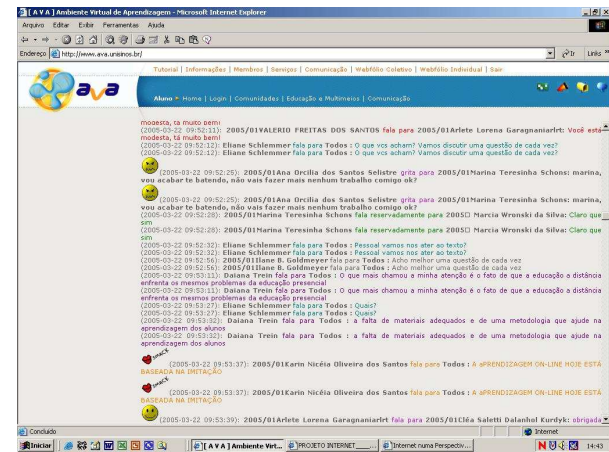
[ A V A ] Ambiente Virtual de Aprendizagem - Microsoft Internet Explorer
Arquivo Editar Exibir Ferramentas Ajuda
Endereço http://www.ava.unisinos.br/ Ir Links »
Tutorial | Informações | Membros | Serviços | Comunicação | Webfólio Coletivo | Webfólio Individual | Sair
ava
Aluno » Home | Login | Comunidades | Educação a Multimeios | Comunicação

modesta, ta muito bem!
(2005-03-22 09:52:11): 2005/01VALERIO FREITAS DOS SANTOS fala para 2005/01Arlete Lorena Garagnaniarlet: Você está modesta, tá muito bem!
(2005-03-22 09:52:12): Eliane Schlemmer fala para Todos : O que vcs acham? Vamos discutir uma questão de cada vez?
(2005-03-22 09:52:12): Eliane Schlemmer fala para Todos : O que vcs acham? Vamos discutir uma questão de cada vez?
(2005-03-22 09:52:25): 2005/01Ana Orcília dos Santos Selistre grita para 2005/01Marina Teresinha Schons: marina, vou acabar te batendo, não vais fazer mais nenhum trabalho comigo ok?
(2005-03-22 09:52:25): 2005/01Ana Orcília dos Santos Selistre grita para 2005/01Marina Teresinha Schons: marina, vou acabar te batendo, não vais fazer mais nenhum trabalho comigo ok?
(2005-03-22 09:52:28): 2005/01Marina Teresinha Schons fala reservadamente para 2005□ Marcia Wronski da Silva: Claro que sim
(2005-03-22 09:52:28): 2005/01Marina Teresinha Schons fala reservadamente para 2005□ Marcia Wronski da Silva: Claro que sim
(2005-03-22 09:52:29): Eliane Schlemmer fala para Todos : Pessoal vamos nos ater ao texto?
(2005-03-22 09:52:29): Eliane Schlemmer fala para Todos : Pessoal vamos nos ater ao texto?
(2005-03-22 09:52:56): 2005/01Ilane B. Goldmeyer fala para Todos : Acho melhor uma questão de cada vez
(2005-03-22 09:52:56): 2005/01Ilane B. Goldmeyer fala para Todos : Acho melhor uma questão de cada vez
(2005-03-22 09:53:11): Daiana Trein fala para Todos : O que mais chamou a minha atenção é o fato de que a educação a distância enfrenta os mesmos problemas da educação presencial
(2005-03-22 09:53:11): Daiana Trein fala para Todos : O que mais chamou a minha atenção é o fato de que a educação a distância enfrenta os mesmos problemas da educação presencial
(2005-03-22 09:53:27): Eliane Schlemmer fala para Todos : Quais?
(2005-03-22 09:53:27): Eliane Schlemmer fala para Todos : Quais?
(2005-03-22 09:53:32): Daiana Trein fala para Todos : a falta de materiais adequados e de uma metodologia que ajude na aprendizagem dos alunos
(2005-03-22 09:53:32): Daiana Trein fala para Todos : a falta de materiais adequados e de uma metodologia que ajude na aprendizagem dos alunos
(2005-03-22 09:53:37): 2005/01Karin Nicéia Oliveira dos Santos fala para Todos : A aPRENDIZAGEM ON-LINE HOJE ESTÁ BASEADA NA IMITAÇÃO
(2005-03-22 09:53:37): 2005/01Karin Nicéia Oliveira dos Santos fala para Todos : A aPRENDIZAGEM ON-LINE HOJE ESTÁ BASEADA NA IMITAÇÃO
(2005-03-22 09:53:39): 2005/01Arlete Lorena Garagnaniarlet fala para 2005/01Cléa Saletti Dalanhol Kurdyk: obrigada
Concluído Internet
Iniciar [ A V A ] Ambiente Virt... PROJETO INTERNET ___ ... Internet numa Perspectiv... 14:43